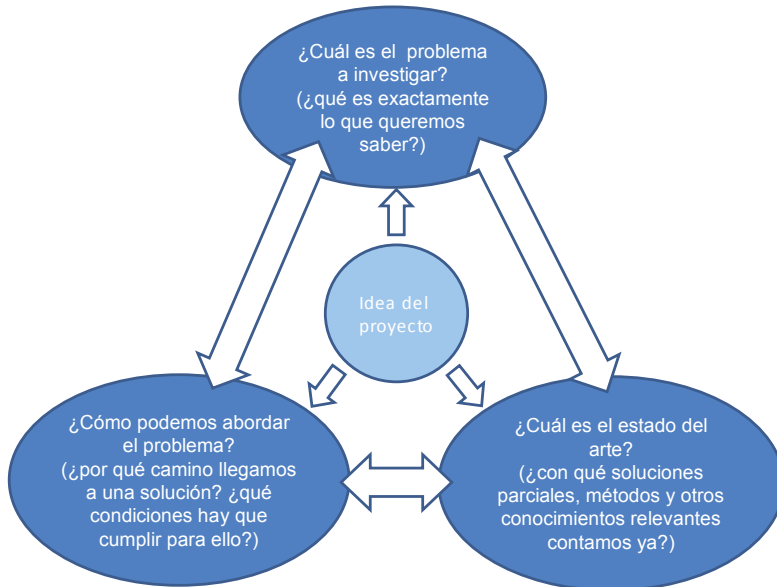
¿Cuál es el problema a investigar? (¿qué es exactamente lo que queremos saber?)

Idea del proyecto

¿Cómo podemos abordar el problema? (¿por qué camino llegamos a una solución? ¿qué condiciones hay que cumplir para ello?)

¿Cuál es el estado del arte? (¿con qué soluciones parciales, métodos y otros conocimientos relevantes contamos ya?)